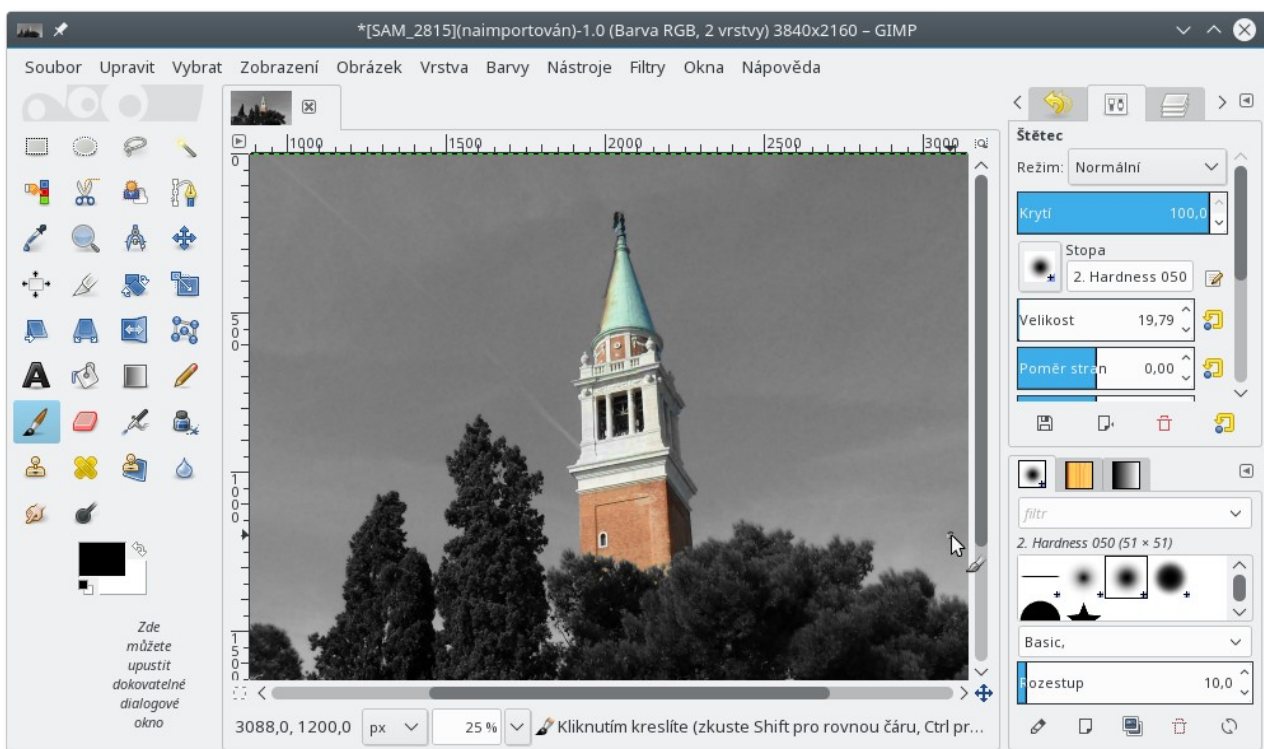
*[SAM_2815](naimportován)-1.0 (Barva RGB, 2 vrstvy) 3840x2160 – GIMP

Soubor Upravit Vybrat Zobrazení Obrázek Vrstva Barvy Nástroje Filtry Okna Nápověda

1000 1500 2000 2500 3000

0
500
1000
1500

Zde můžete upustit dokovatelné dialogové okno

3088,0, 1200,0 px 25 % Kliknutím kreslíte (zkuste Shift pro rovnou čáru, Ctrl pr...

Štětec
Režim: Normální
Krytí 100,0
Stopa
2. Hardness 050
Velikost 19,79
Poměr stran 0,00

filtr
2. Hardness 050 (51 × 51)
Basic,
Rozestup 10,0